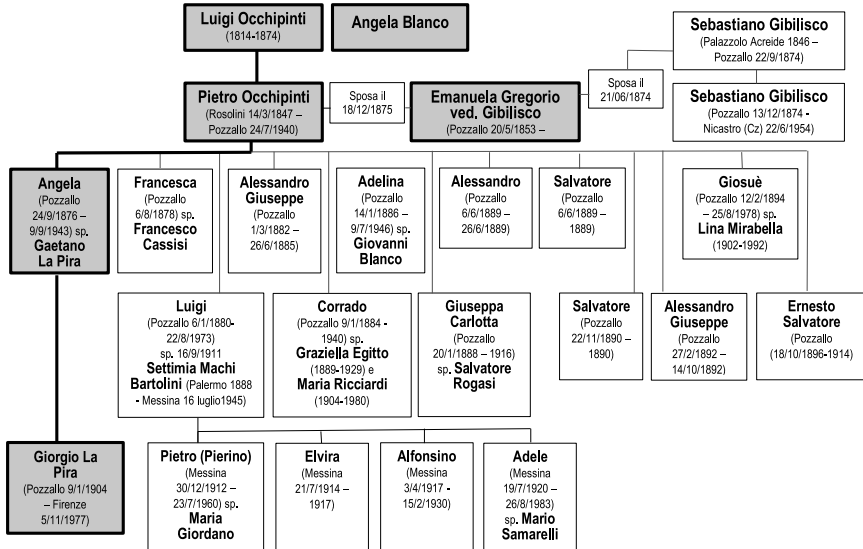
Luigi Occhipinti
(1814-1874)

Angela Blanco

Sebastiano Gibilisco
(Palazzolo Acreide 1846 – Pozzallo 22/9/1874)

Sposa il 21/06/1874

Sebastiano Gibilisco
(Pozzallo 13/12/1874 - Nicastro (Cz) 22/6/1954)

Pietro Occhipinti
(Rosolini 14/3/1847 – Pozzallo 24/7/1940)

Sposa il 18/12/1875

Emanuela Gregorio ved. Gibilisco
(Pozzallo 20/5/1853 –

Angela
(Pozzallo 24/9/1876 – 9/9/1943) sp. Gaetano La Pira

Francesca
(Pozzallo 6/8/1878) sp. Francesco Cassisi

Alessandro Giuseppe
(Pozzallo 1/3/1882 – 26/6/1885)

Adelina
(Pozzallo 14/1/1886 – 9/7/1946) sp. Giovanni Blanco

Alessandro
(Pozzallo 6/6/1889 – 26/6/1889)

Salvatore
(Pozzallo 6/6/1889 – 1889)

Giosuè
(Pozzallo 12/2/1894 – 25/8/1978) sp. Lina Mirabella
(1902-1992)

Luigi
(Pozzallo 6/1/1880-22/8/1973) sp. 16/9/1911 Settimia Machi Bartolini (Palermo 1888 - Messina 16 luglio1945)

Corrado
(Pozzallo 9/1/1884 - 1940) sp. Graziella Egitto (1889-1929) e Maria Ricciardi (1904-1980)

Giuseppa Carlotta
(Pozzallo 20/1/1888 – 1916) sp. Salvatore Rogasi

Salvatore
(Pozzallo 22/11/1890 – 1890)

Alessandro Giuseppe
(Pozzallo 27/2/1892 – 14/10/1892)

Ernesto Salvatore
(Pozzallo (18/10/1896-1914)

Giorgio La Pira
(Pozzallo 9/1/1904 – Firenze 5/11/1977)

Pietro (Pierino)
(Messina 30/12/1912 – 23/7/1960) sp. Maria Giordano

Elvira
(Messina 21/7/1914 – 1917)

Alfonsino
(Messina 3/4/1917 - 15/2/1930)

Adele
(Messina 19/7/1920 – 26/8/1983) sp. Mario Samarelli